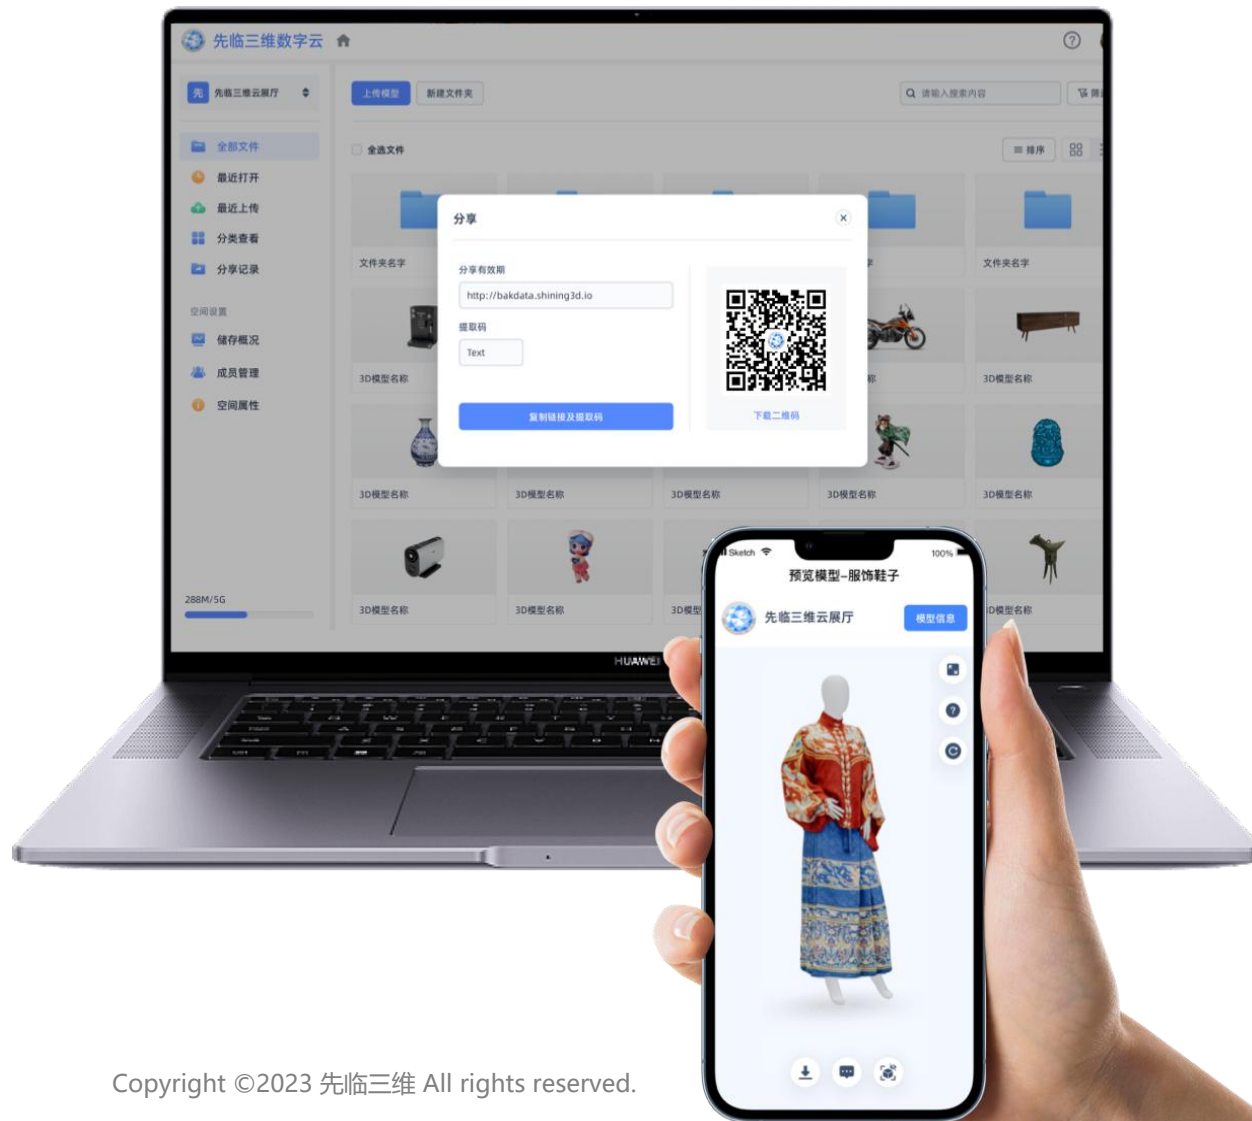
先临三维数字云

先临三维云展厅

上传模型 新建文件夹

请输入搜索内容

全部文件
最近打开
最近上传
分类查看
分享记录

空间设置
储存概况
成员管理
空间属性

288M/5G

全选文件

排序

文件夹名字
文件夹名字

3D模型名称
3D模型名称
3D模型名称
3D模型名称
3D模型名称
3D模型名称
3D模型名称
3D模型名称
3D模型名称
3D模型名称

分享

分享有效期
http://bakdata.shining3d.io
提取码
Text
复制链接及提取码
下载二维码

HUAWEI

Sketch 100%
预览模型-服饰鞋子
先临三维云展厅
模型信息

Copyright ©2023 先临三维 All rights reserved.